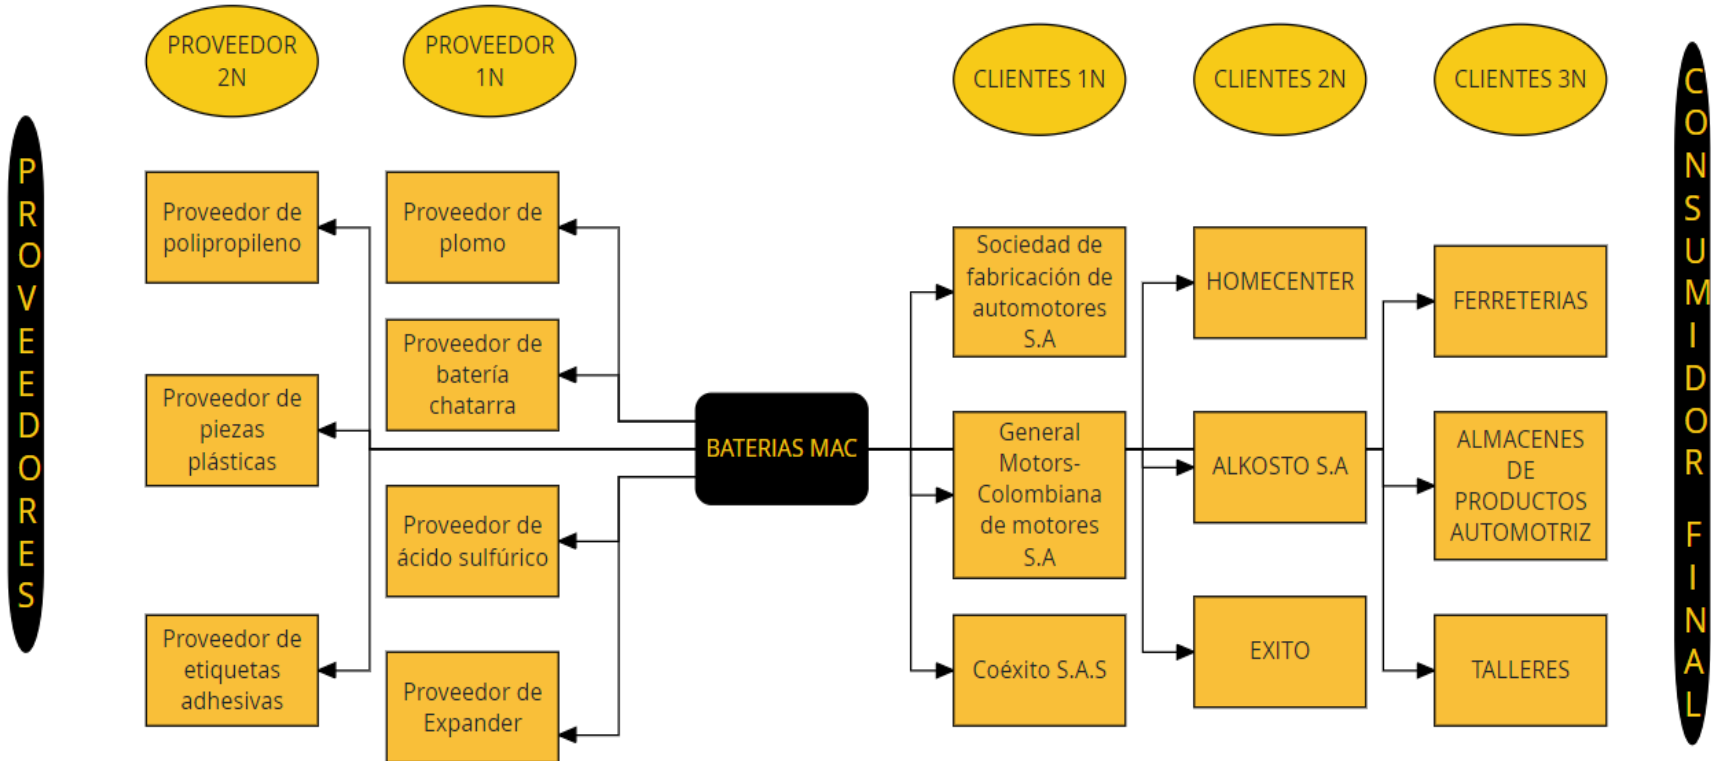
PROVEEDORES

PROVEEDOR 2N

PROVEEDOR 1N

CLIENTES 1N

CLIENTES 2N

CLIENTES 3N

CONSUMIDOR FINAL

Proveedor de polipropileno

Proveedor de piezas plásticas

Proveedor de etiquetas adhesivas

Proveedor de plomo

Proveedor de batería chatarra

Proveedor de ácido sulfúrico

Proveedor de Expander

BATERIAS MAC

Sociedad de fabricación de automotores S.A

General Motors-Colombiana de motores S.A

Coéxito S.A.S

HOMECENTER

ALKOSTO S.A

EXITO

FERRETERIAS

ALMACENES DE PRODUCTOS AUTOMOTRIZ

TALLERES